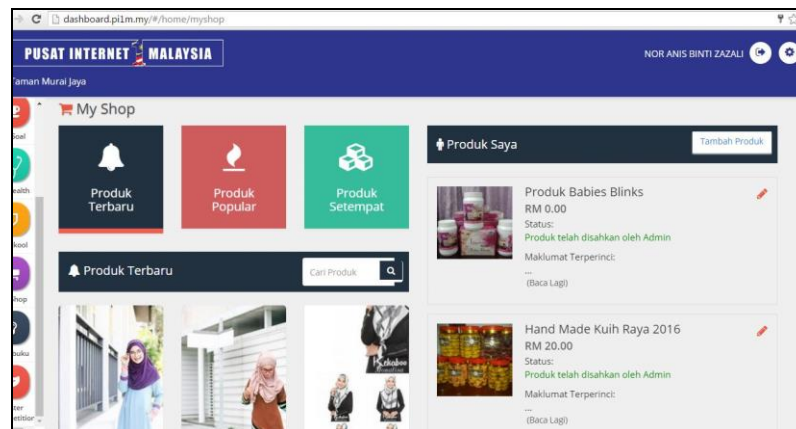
dashboard.pi1m.my/#/home/myshop

PUSAT INTERNET MALAYSIA

NOR ANIS BINTI ZAZALI

Taman Murai Jaya

oel
ealth
kool
hop
buku
ter
etitior

My Shop

Produk Terbaru

Produk Popular

Produk Setempat

Produk Terbaru

Cari Produk

Produk Saya

Tambah Produk

Produk Babies Blinks
RM 0.00
Status:
Produk telah disahkan oleh Admin
Maklumat Terperinci:
...
(Baca Lagi)

Hand Made Kuih Raya 2016
RM 20.00
Status:
Produk telah disahkan oleh Admin
Maklumat Terperinci:
...
(Baca Lagi)